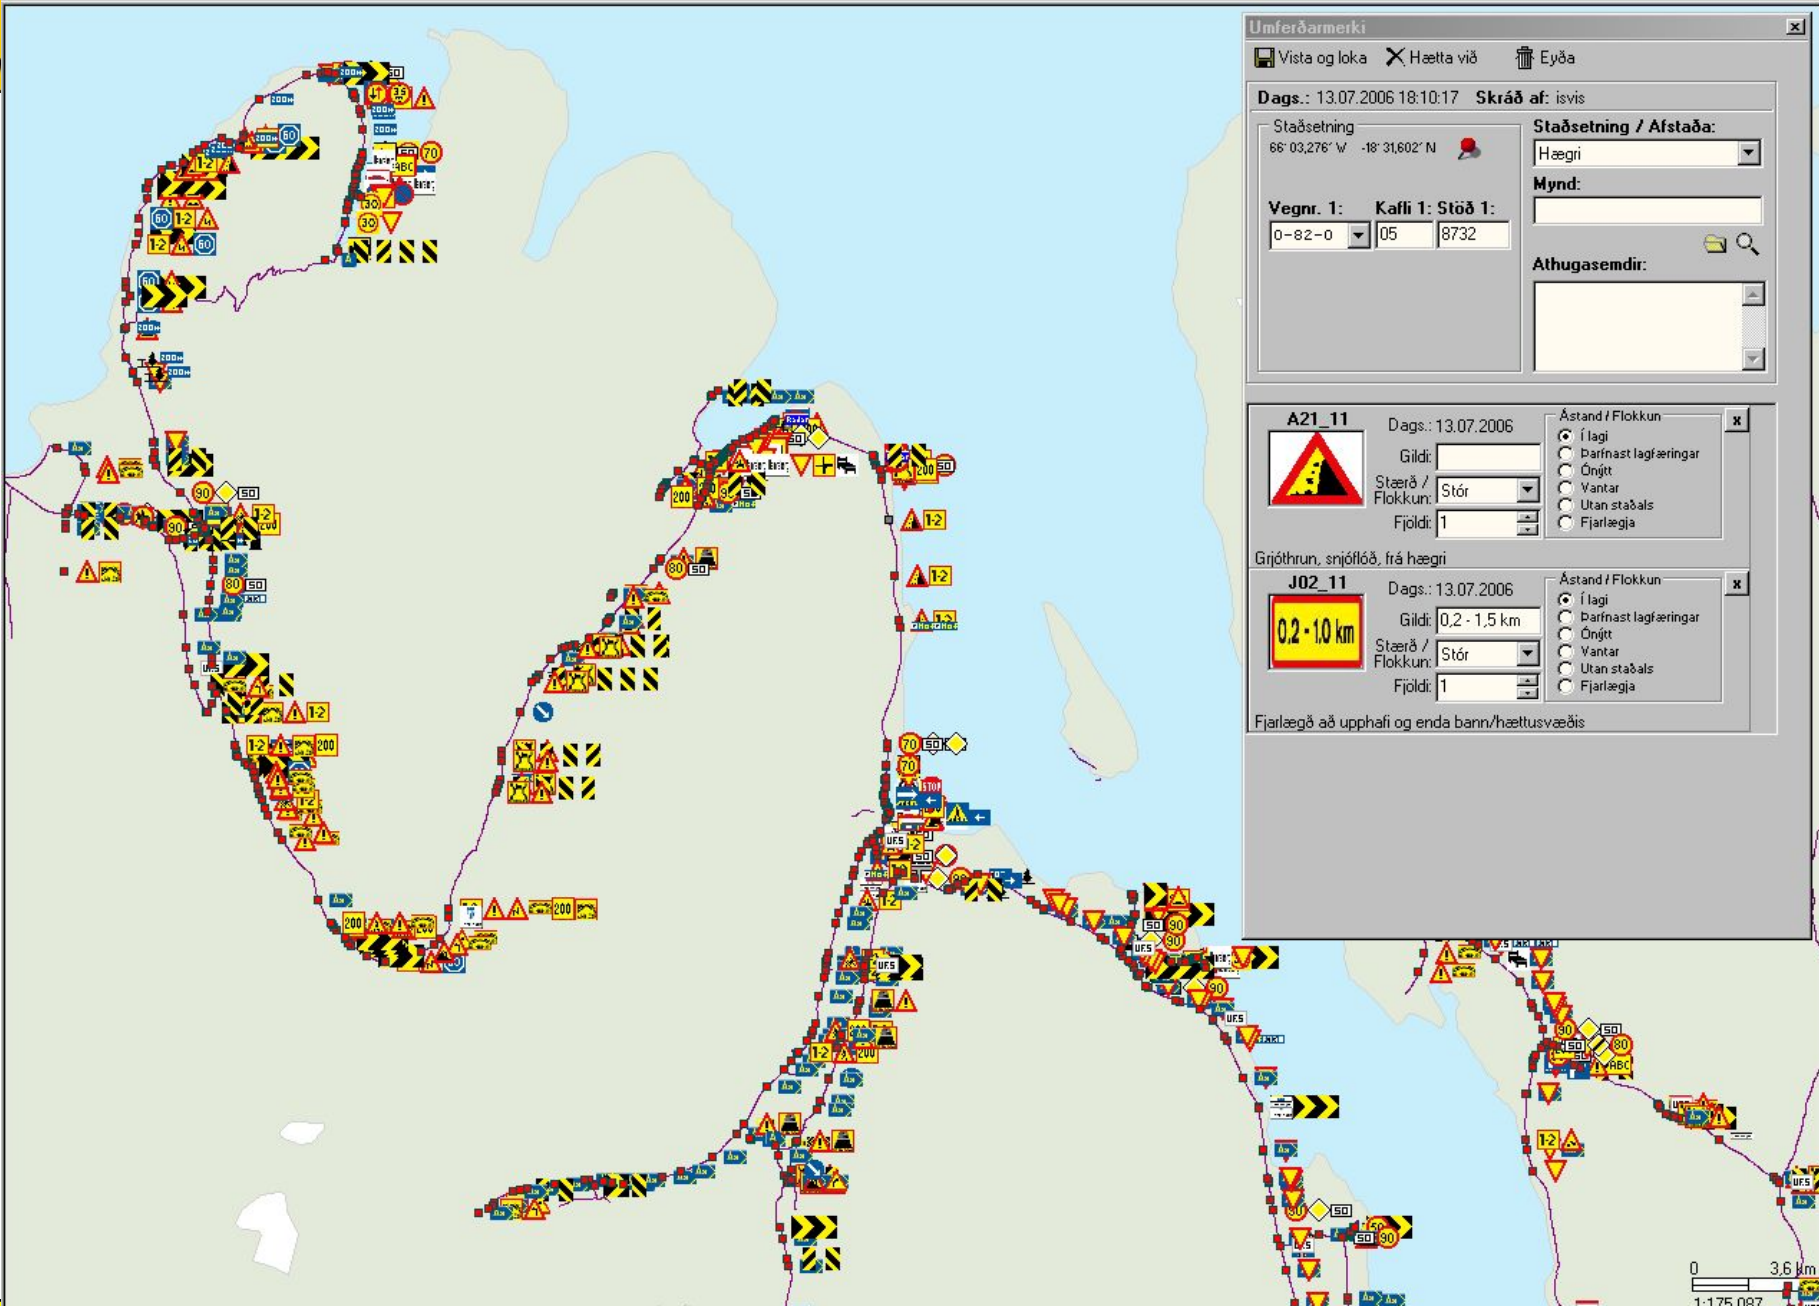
Umferðarmerki

Vista og loka
Hætta við
Eyða

Dags.: 13.07.2006 18:10:17
Skráð af: isvis

Staðsetning
66° 03,276' W -18° 31,602' N

Vegnr. 1:
0-82-0
Kafli 1:
05
Stöð 1:
8732

Staðsetning / Afstaða:
Hægri
Mynd:
Athugasemdir:

A21_11
Dags.: 13.07.2006
Gildi:
Stærð / Flokkun: Stór
Fjöldi: 1
Ástand / Flokkun
Í lagi
Þarfnast lagfæringar
Ónýtt
Vantar
Utan staðals
Fjarlægja
Grjóthrun, snjóflóð, frá hægri

J02_11
0,2 - 1,0 km
Dags.: 13.07.2006
Gildi: 0,2 - 1,5 km
Stærð / Flokkun: Stór
Fjöldi: 1
Ástand / Flokkun
Í lagi
Þarfnast lagfæringar
Ónýtt
Vantar
Utan staðals
Fjarlægja
Fjarlægð að upphafi og enda bann/hættusvæðis

0
3,6 km
1:175.087